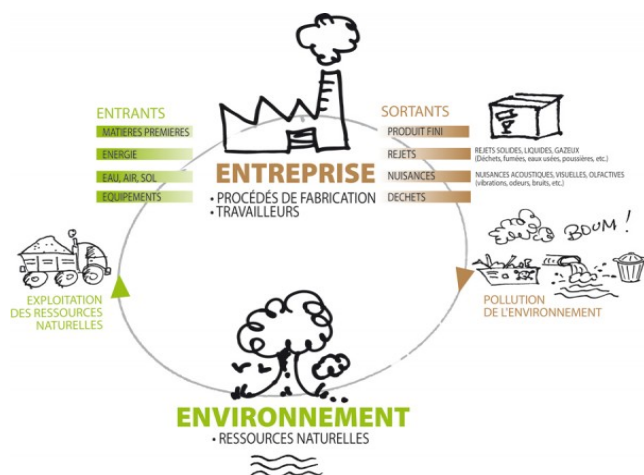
ENTRANTS
MATIERES PREMIERES
ENERGIE
EAU, AIR, SOL
EQUIPEMENTS

ENTREPRISE
• PROCÉDÉS DE FABRICATION
• TRAVAILLEURS

SORTANTS
PRODUIT FINI
REJETS
REJETS SOLIDES, LIQUIDES, GAZEUX (Déchets, fumées, eaux usées, poussières, etc.)
NUISANCES
NUISANCES ACOUSTIQUES, VISUELLES, OLFACTIVES (vibrations, odeurs, bruits, etc.)
DECHETS

BOUM !

EXPLOITATION DES RESSOURCES NATURELLES

POLLUTION DE L'ENVIRONNEMENT

ENVIRONNEMENT
• RESSOURCES NATURELLES